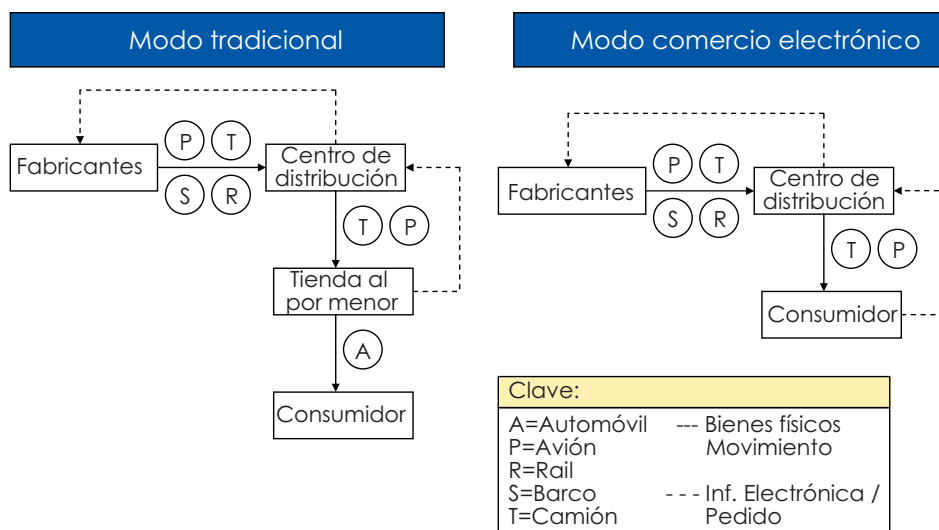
Modo tradicional

Fabricantes

P T S R

Centro de distribución

T P

Tienda al por menor

A

Consumidor

Modo comercio electrónico

Fabricantes

P T S R

Centro de distribución

T P

Consumidor

Clave:

A=Automóvil --- Bienes físicos Movimiento
P=Avión
R=Rail
S=Barco - - - Inf. Electrónica / Pedido
T=Camión